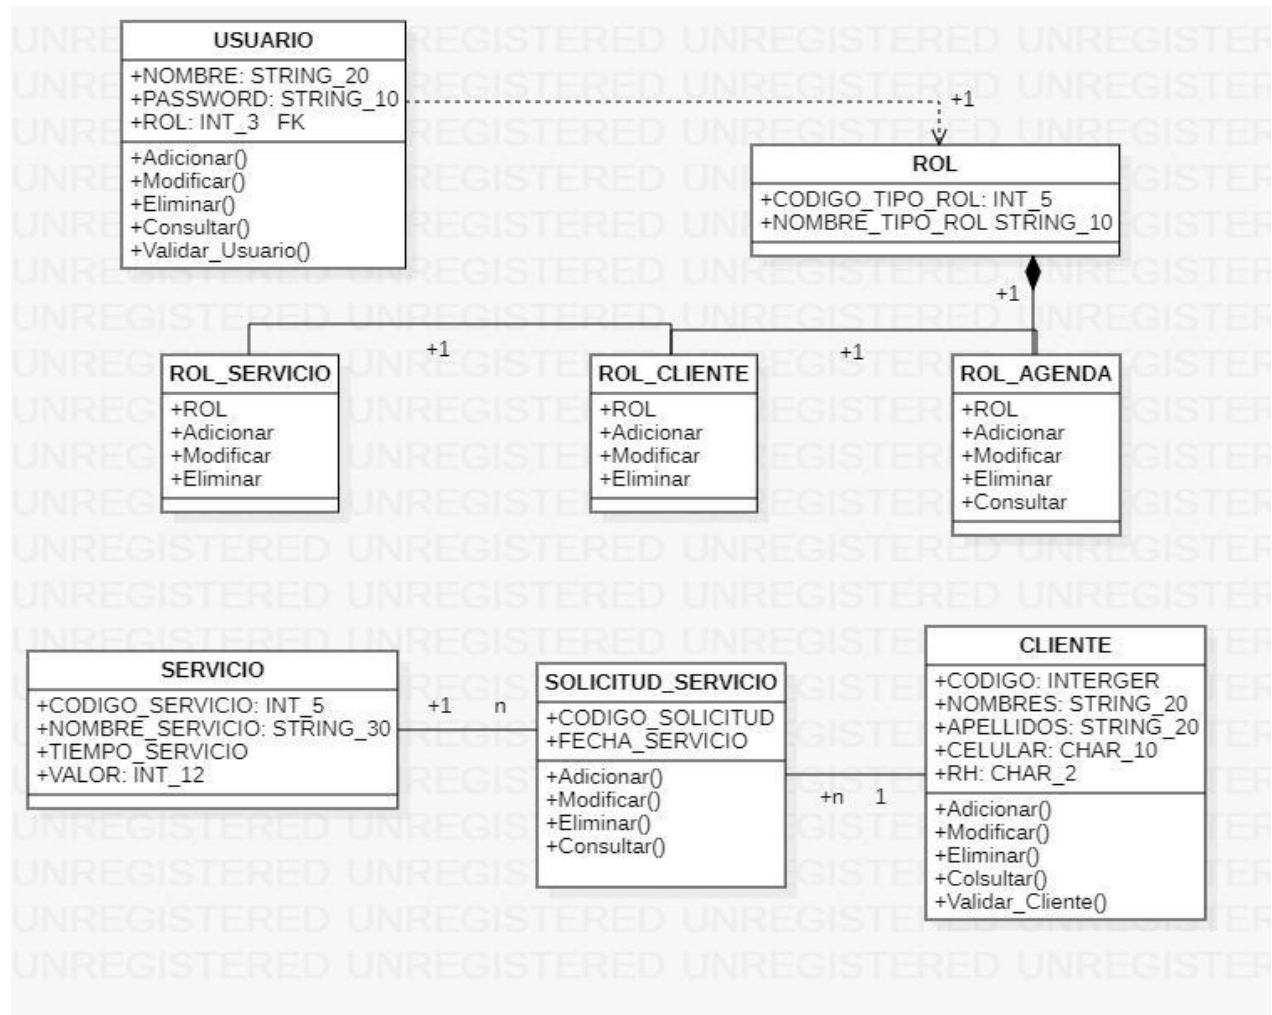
USUARIO
+NOMBRE: STRING_20
+PASSWORD: STRING_10
+ROL: INT_3 FK
+Adicionar()
+Modificar()
+Eliminar()
+Consultar()
+Validar_Usuario()

+1

ROL
+CODIGO_TIPO_ROL: INT_5
+NOMBRE_TIPO_ROL STRING_10

+1

+1

+1

ROL_SERVICIO
+ROL
+Adicionar
+Modificar
+Eliminar

ROL_CLIENTE
+ROL
+Adicionar
+Modificar
+Eliminar

ROL_AGENDA
+ROL
+Adicionar
+Modificar
+Eliminar
+Consultar

SERVICIO
+CODIGO_SERVICIO: INT_5
+NOMBRE_SERVICIO: STRING_30
+TIEMPO_SERVICIO
+VALOR: INT_12

+1

n

SOLICITUD_SERVICIO
+CODIGO_SOLICITUD
+FECHA_SERVICIO
+Adicionar()
+Modificar()
+Eliminar()
+Consultar()

+n

1

CLIENTE
+CODIGO: INTERGER
+NOMBRES: STRING_20
+APELLIDOS: STRING_20
+CELULAR: CHAR_10
+RH: CHAR_2
+Adicionar()
+Modificar()
+Eliminar()
+Colsultar()
+Validar_Cliente()

UNREGISTERED UNREGISTERED UNREGISTERED UNREGISTERED